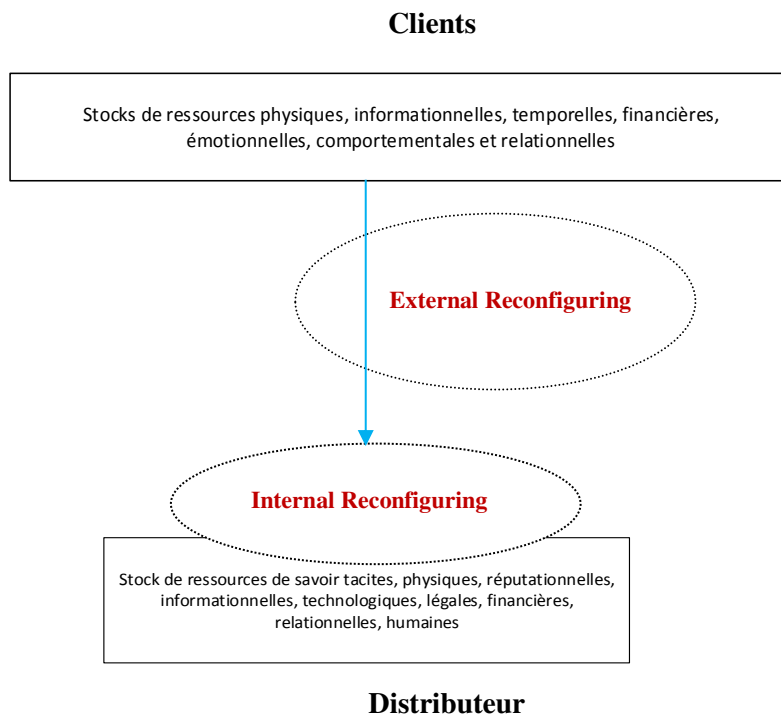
Clients

Stocks de ressources physiques, informationnelles, temporelles, financières, émotionnelles, comportementales et relationnelles

External Reconfiguring

Internal Reconfiguring

Stock de ressources de savoir tacites, physiques, réputationnelles, informationnelles, technologiques, légales, financières, relationnelles, humaines

Distributeur